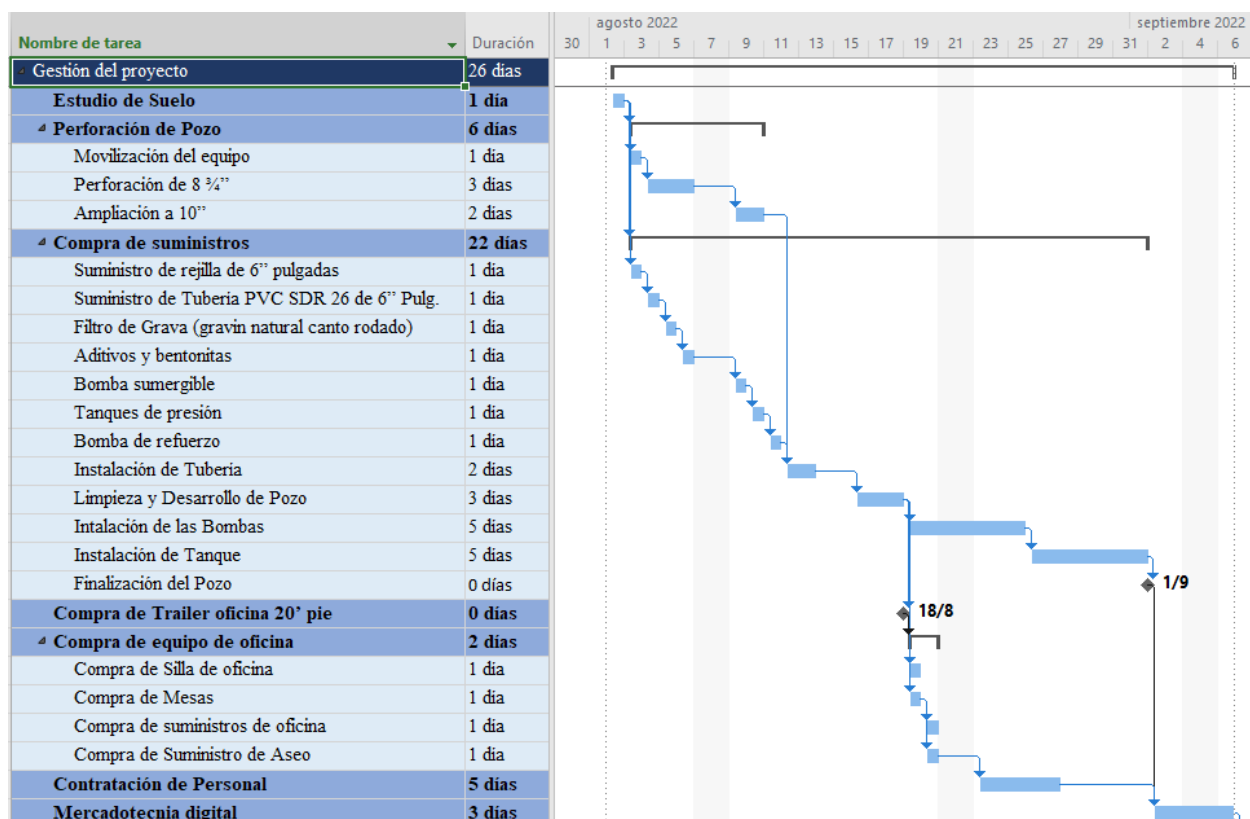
| Nombre de tarea | Duración |
|---|---|
| Gestión del proyecto | 26 días |
| Estudio de Suelo | 1 día |
| Perforación de Pozo | 6 días |
| Movilización del equipo | 1 dia |
| Perforación de 8 ¾" | 3 dias |
| Ampliación a 10" | 2 días |
| Compra de suministros | 22 días |
| Suministro de rejilla de 6" pulgadas | 1 dia |
| Suministro de Tuberia PVC SDR 26 de 6" Pulg. | 1 dia |
| Filtro de Grava (gravin natural canto rodado) | 1 dia |
| Aditivos y bentonitas | 1 dia |
| Bomba sumergible | 1 dia |
| Tanques de presión | 1 dia |
| Bomba de refuerzo | 1 dia |
| Instalación de Tubería | 2 días |
| Limpieza y Desarrollo de Pozo | 3 días |
| Intalación de las Bombas | 5 días |
| Instalación de Tanque | 5 días |
| Finalización del Pozo | 0 días |
| Compra de Trailer oficina 20' pie | 0 días |
| Compra de equipo de oficina | 2 días |
| Compra de Silla de oficina | 1 dia |
| Compra de Mesas | 1 dia |
| Compra de suministros de oficina | 1 dia |
| Compra de Suministro de Aseo | 1 dia |
| Contratación de Personal | 5 días |
| Mercadotecnia digital | 3 días |

agosto 2022
septiembre 2022
30 | 1 | 3 | 5 | 7 | 9 | 11 | 13 | 15 | 17 | 19 | 21 | 23 | 25 | 27 | 29 | 31 | 2 | 4 | 6

1/9
18/8